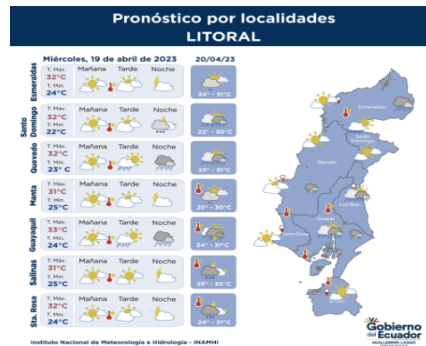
Pronóstico por localidades
LITORAL

Miércoles, 19 de abril de 2023

20/04/23

| | | Mañana | Tarde | Noche | |
|---|---|---|---|---|---|
| Esmeraldas | T. Máx. 32°C T. Mín. 24°C | | | | 24° - 31°C |
| Santo Domingo | T. Máx. 32°C T. Mín. 22°C | | | | 22° - 30°C |
| Quevedo | T. Máx. 32°C T. Mín. 23° C | | | | 23° - 31°C |
| Manta | T. Máx. 31°C T. Mín. 25°C | | | | 25° - 30°C |
| Guayaquil | T. Máx. 33°C T. Mín. 24°C | | | | 24° - 31°C |
| Salinas | T. Máx. 31°C T. Mín. 25°C | | | | 25° - 30°C |
| Sta. Rosa | T. Máx. 32°C T. Mín. 24°C | | | | 24° - 31°C |

Esmeraldas
Santo Domingo
Manabí
Los Ríos
Guayas
Santa Elena
El Oro

Instituto Nacional de Meteorología e Hidrología - INAMHI

Gobierno del Ecuador
GUILLERMO LASSO
PRESIDENTE